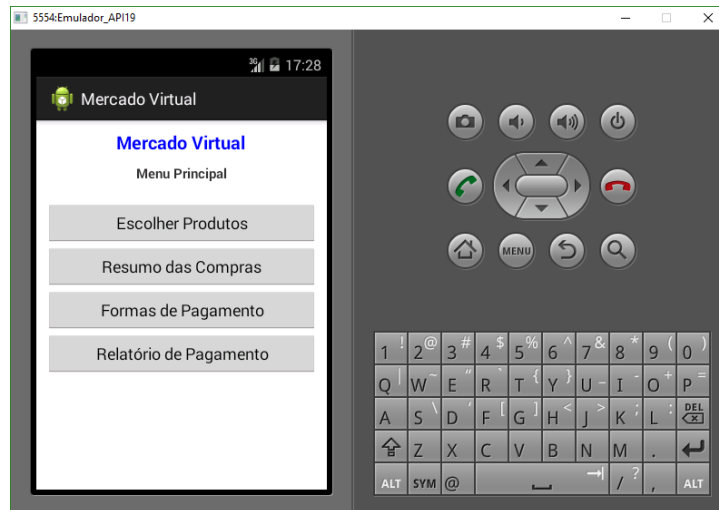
5554:Emulador_API19

17:28

Mercado Virtual

Mercado Virtual

Menu Principal

Escolher Produtos

Resumo das Compras

Formas de Pagamento

Relatório de Pagamento

MENU

| 1 ! | 2 @ | 3 # | 4 $ | 5 % | 6 ^ | 7 & | 8 * | 9 ( | 0 ) |
|---|---|---|---|---|---|---|---|---|---|
| Q | W ~ | E " | R ` | T { | Y } | U - | I | O + | P = |
| A | S \ | D ' | F [ | G ] | H < | J > | K ; | L : | DEL |
| ⇧ | Z | X | C | V | B | N | M | . | ↵ |
| ALT | SYM | @ | | | | → | / ? | , | ALT |